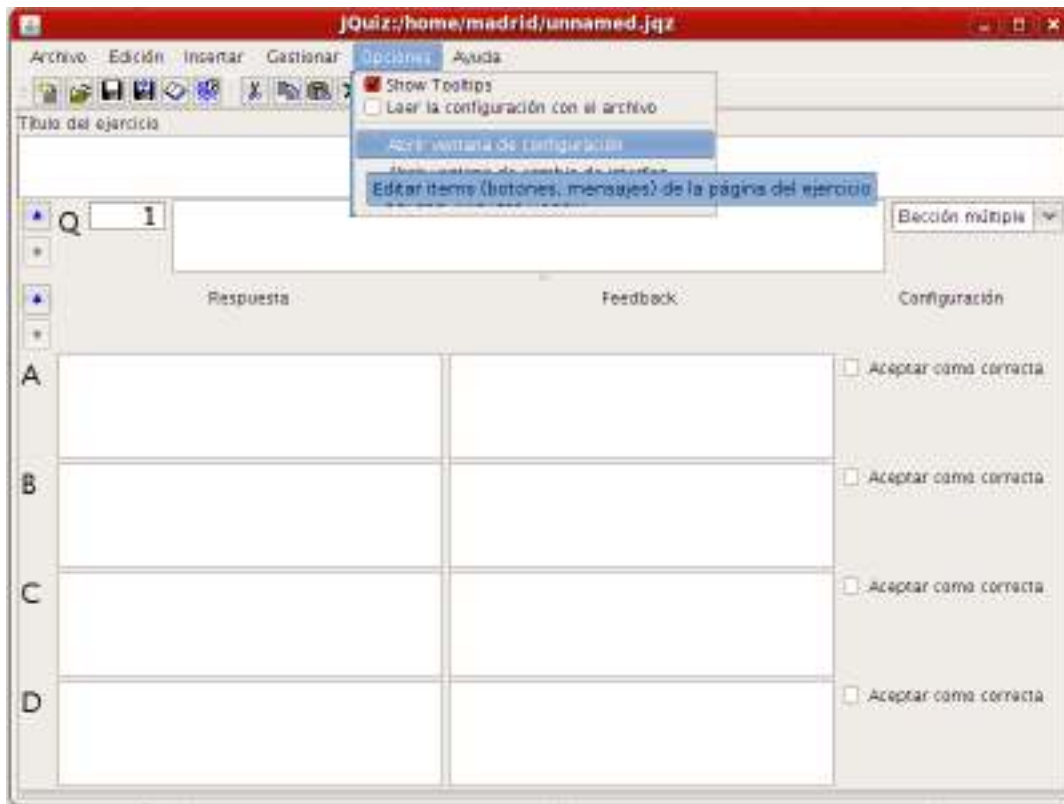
JQuiz:/home/madrid/unnamed.jqz

Archivo Edición Insertar Gestionar Opciones Ayuda

Show Tooltips
Leer la configuración con el archivo
Abrir ventana de configuración
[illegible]
Editar items (botones, mensajes) de la página del ejercicio

Título del ejercicio

Q 1

Elección múltiple

Respuesta Feedback Configuración

A Aceptar como correcta

B Aceptar como correcta

C Aceptar como correcta

D Aceptar como correcta